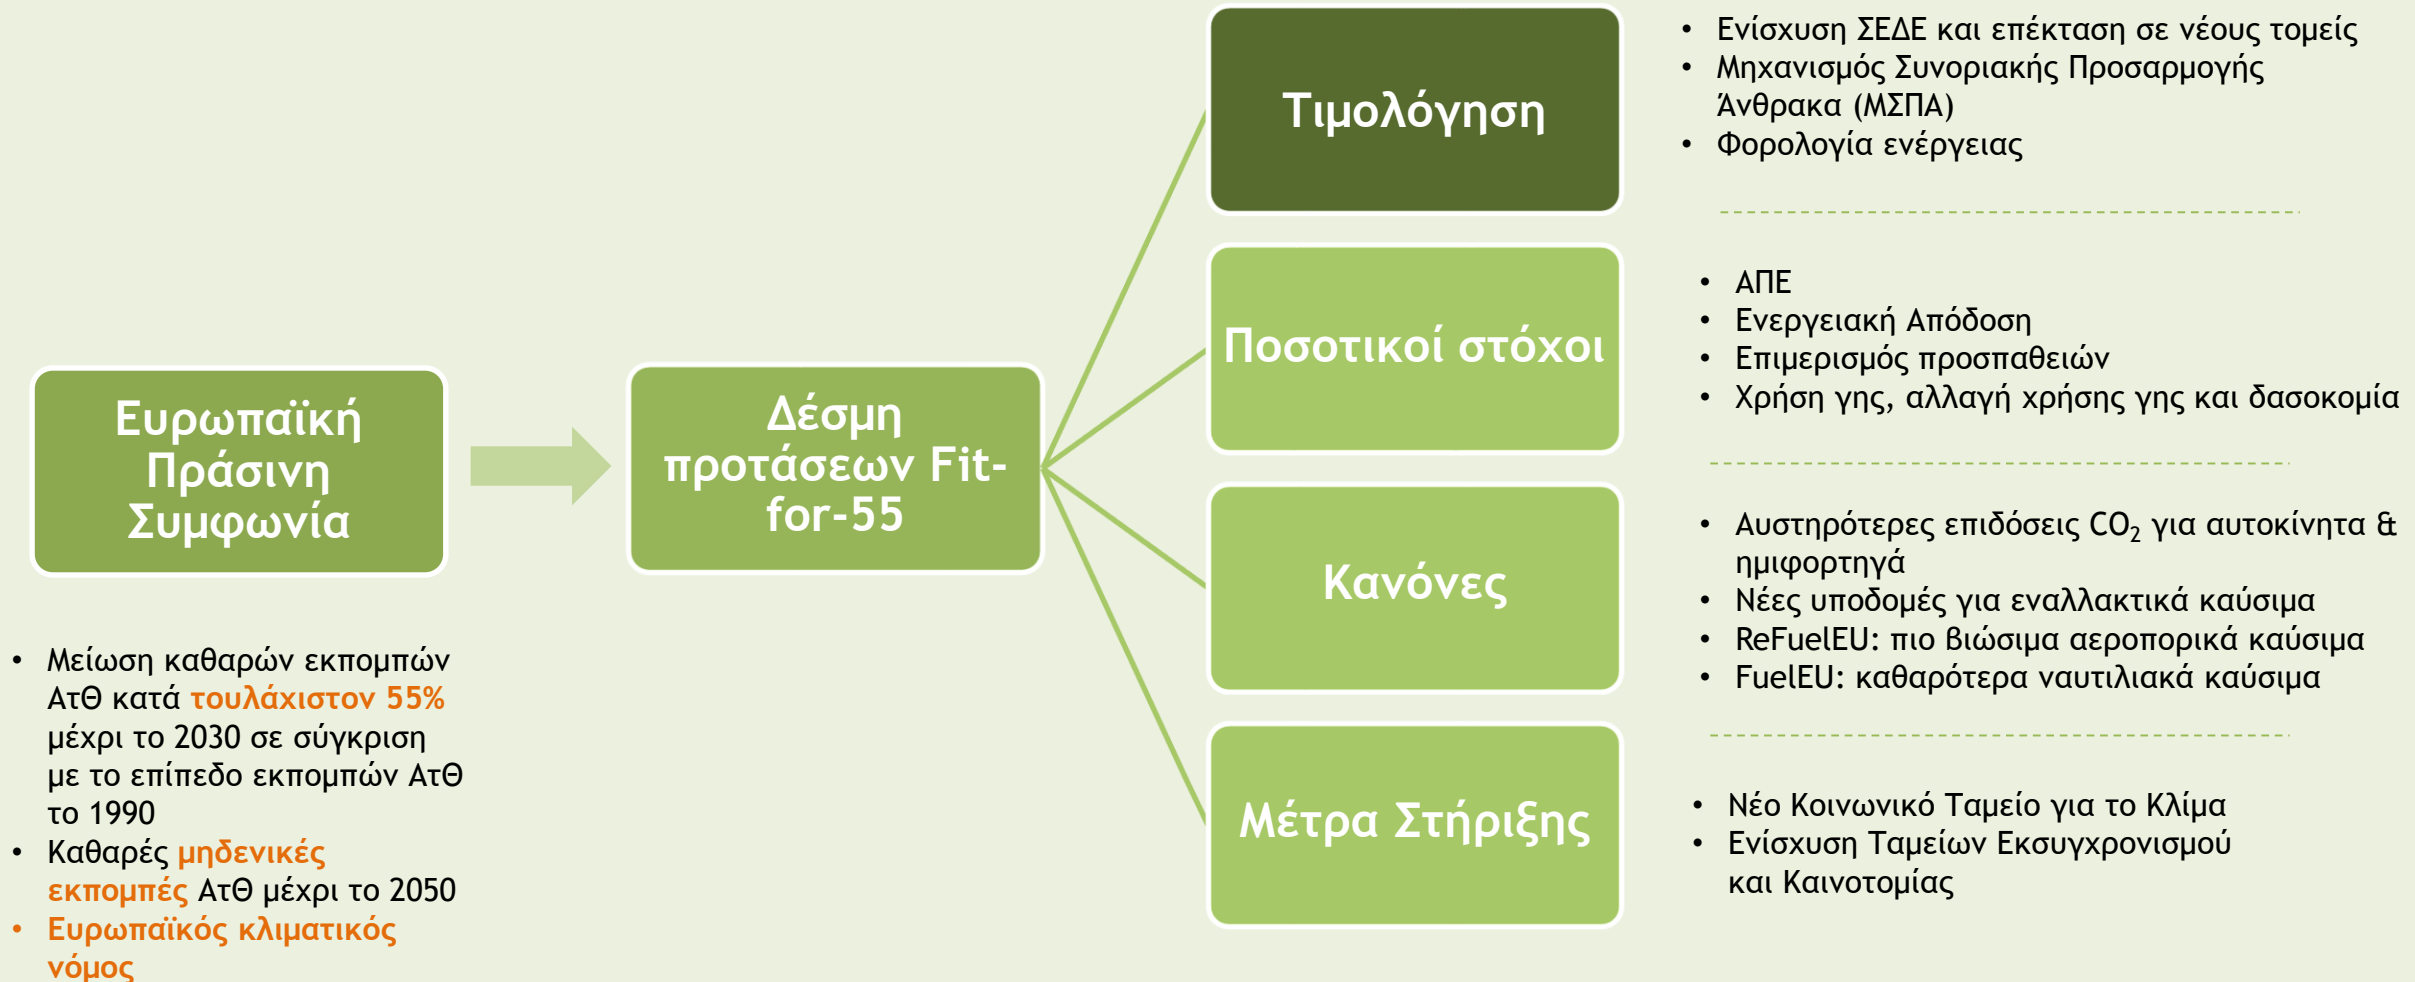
Ευρωπαϊκή Πράσινη Συμφωνία

• Μείωση καθαρών εκπομπών ΑτΘ κατά τουλάχιστον 55% μέχρι το 2030 σε σύγκριση με το επίπεδο εκπομπών ΑτΘ το 1990
• Καθαρές μηδενικές εκπομπές ΑτΘ μέχρι το 2050
• Ευρωπαϊκός κλιματικός νόμος

Δέσμη προτάσεων Fit-for-55

Τιμολόγηση

• Ενίσχυση ΣΕΔΕ και επέκταση σε νέους τομείς
• Μηχανισμός Συνοριακής Προσαρμογής Άνθρακα (ΜΣΠΑ)
• Φορολογία ενέργειας

Ποσοτικοί στόχοι

• ΑΠΕ
• Ενεργειακή Απόδοση
• Επιμερισμός προσπαθειών
• Χρήση γης, αλλαγή χρήσης γης και δασοκομία

Κανόνες

• Αυστηρότερες επιδόσεις $CO_2$ για αυτοκίνητα & ημιφορτηγά
• Νέες υποδομές για εναλλακτικά καύσιμα
• ReFuelEU: πιο βιώσιμα αεροπορικά καύσιμα
• FuelEU: καθαρότερα ναυτιλιακά καύσιμα

Μέτρα Στήριξης

• Νέο Κοινωνικό Ταμείο για το Κλίμα
• Ενίσχυση Ταμείων Εκσυγχρονισμού και Καινοτομίας